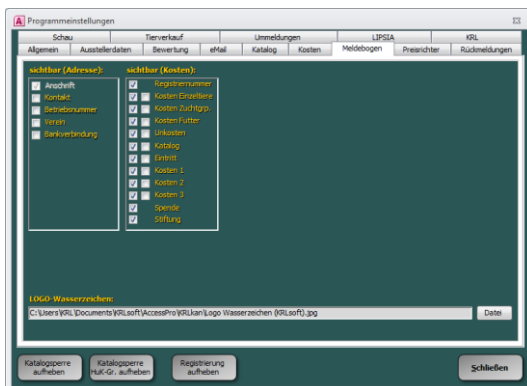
Programmeinstellungen

Schau | Tierverkauf | Ummeldungen | LIPSIA | KRL
Allgemein | Ausstellerdaten | Bewertung | eMail | Katalog | Kosten | Meldebogen | Preisrichter | Rückmeldungen

sichtbar (Adresse):
Anschrift
Kontakt
Betriebsnummer
Verein
Bankverbindung

sichtbar (Kosten):
Registriernummer
Kosten Einzeltiere
Kosten Zuchtgrp.
Kosten Futter
Unkosten
Katalog
Eintritt
Kosten 1
Kosten 2
Kosten 3
Spende
Stiftung

LOGO-Wasserzeichen:
C:\Users\KRL\Documents\KRLsoft\AccessPro\KRLkan\Logo Wasserzeichen (KRLsoft).jpg
Datei

Katalogsperre aufheben
Katalogsperre HuK-Gr. aufheben
Registrierung aufheben
Schließen